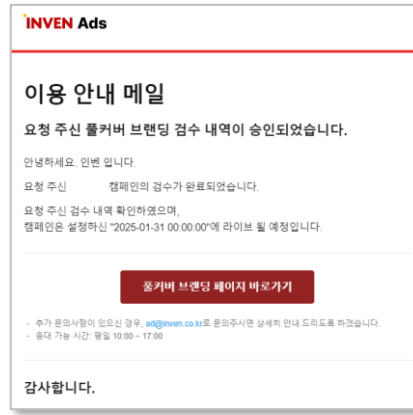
INVEN Ads

이용 안내 메일

요청 주신 풀커버 브랜딩 검수 내역이 승인되었습니다.

안녕하세요. 인벤 입니다.

요청 주신 캠페인의 검수가 완료되었습니다.

요청 주신 검수 내역 확인하였으며,
캠페인은 설정하신 "2025-01-31 00:00:00"에 라이브 될 예정입니다.

풀커버 브랜딩 페이지 바로가기

· 추가 문의사항이 있으신 경우, ad@inven.co.kr로 문의주시면 상세히 안내 드리도록 하겠습니다.
· 응대 가능 시간: 평일 10:00 ~ 17:00

감사합니다.